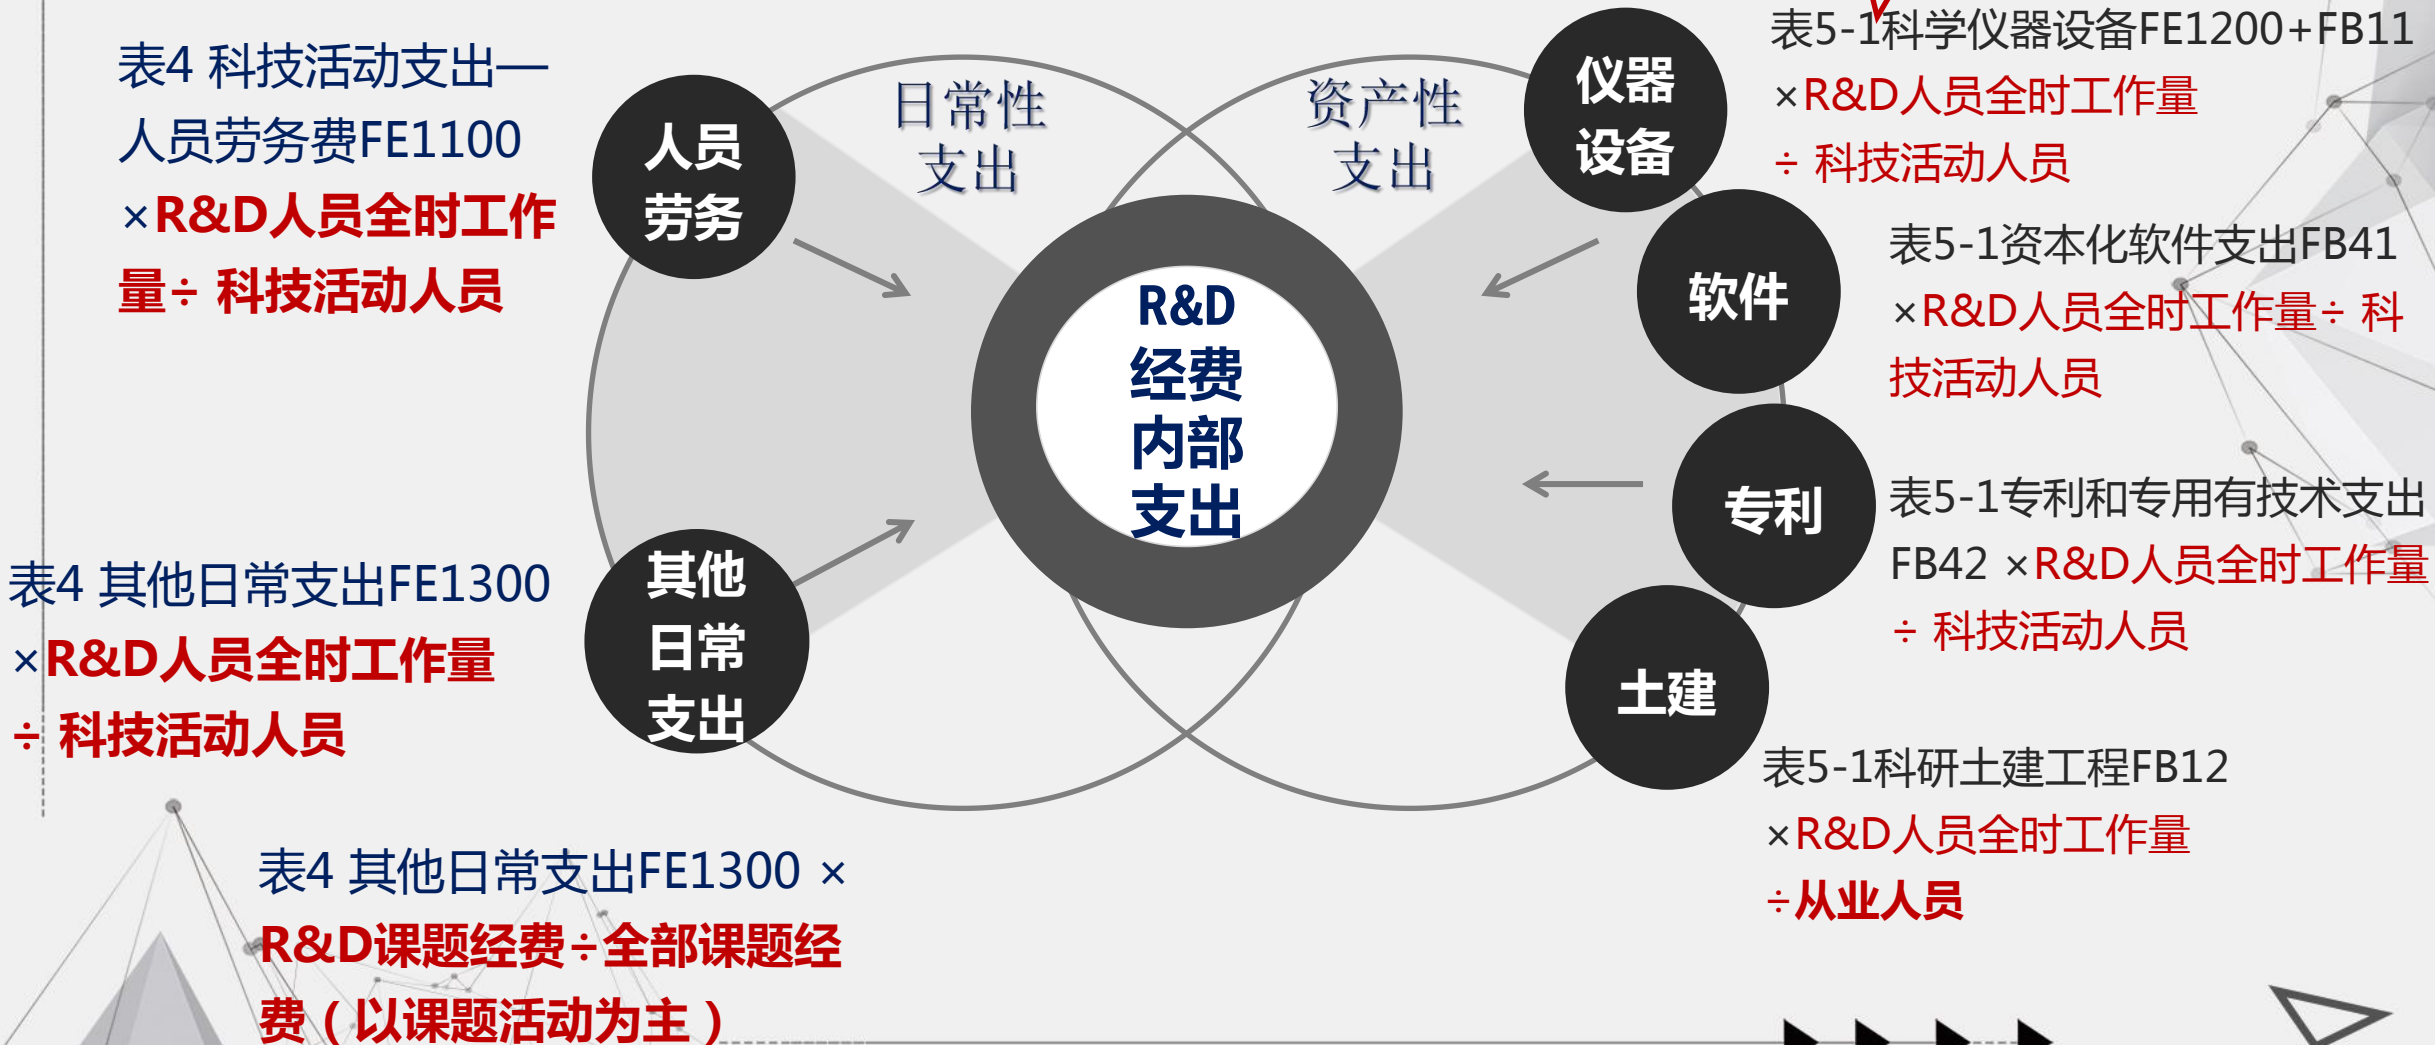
表4 科技活动支出—人员劳务费FE1100 ×R&D人员全时工作量÷ 科技活动人员

人员劳务

日常性支出

资产性支出

仪器设备

表5-1科学仪器设备FE1200+FB11 ×R&D人员全时工作量 ÷ 科技活动人员

软件

表5-1资本化软件支出FB41 ×R&D人员全时工作量÷ 科技活动人员

R&D经费内部支出

专利

表5-1专利和专用有技术支出FB42 ×R&D人员全时工作量 ÷ 科技活动人员

表4 其他日常支出FE1300 ×R&D人员全时工作量 ÷ 科技活动人员

其他日常支出

土建

表5-1科研土建工程FB12 ×R&D人员全时工作量 ÷从业人员

表4 其他日常支出FE1300 × R&D课题经费÷全部课题经费（以课题活动为主）